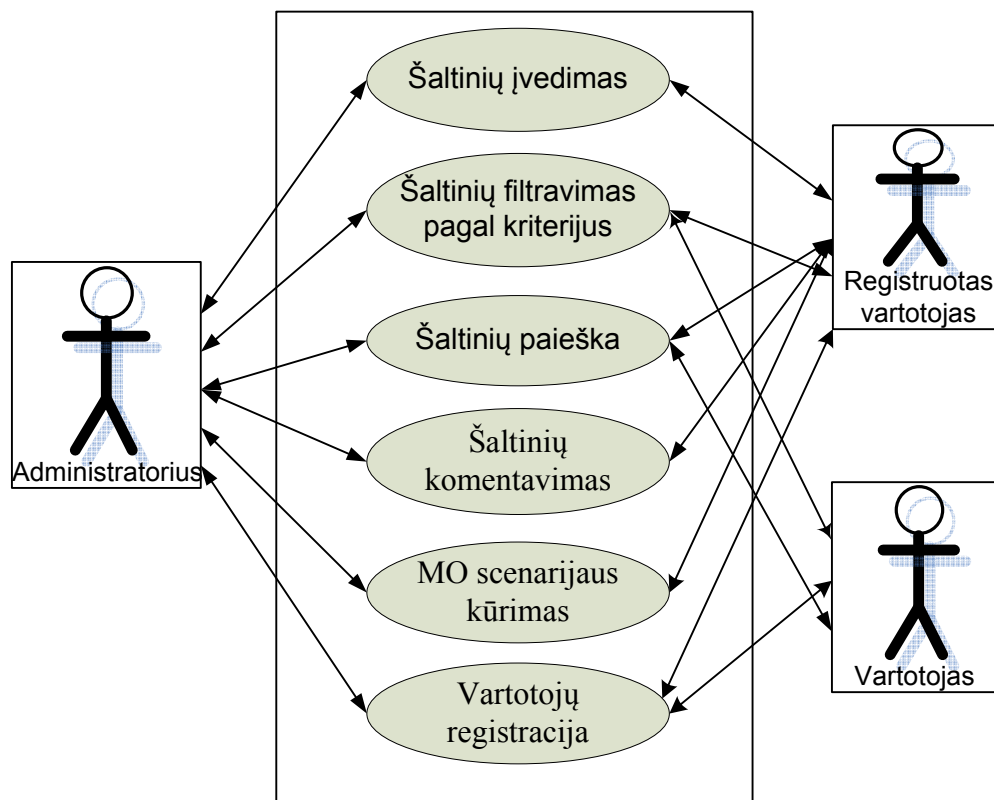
Šaltinių įvedimas

Šaltinių filtravimas pagal kriterijus

Šaltinių paieška

Šaltinių komentavimas

MO scenarijaus kūrimas

Vartotojų registracija

Administratorius

Registruotas vartotojas

Vartotojas